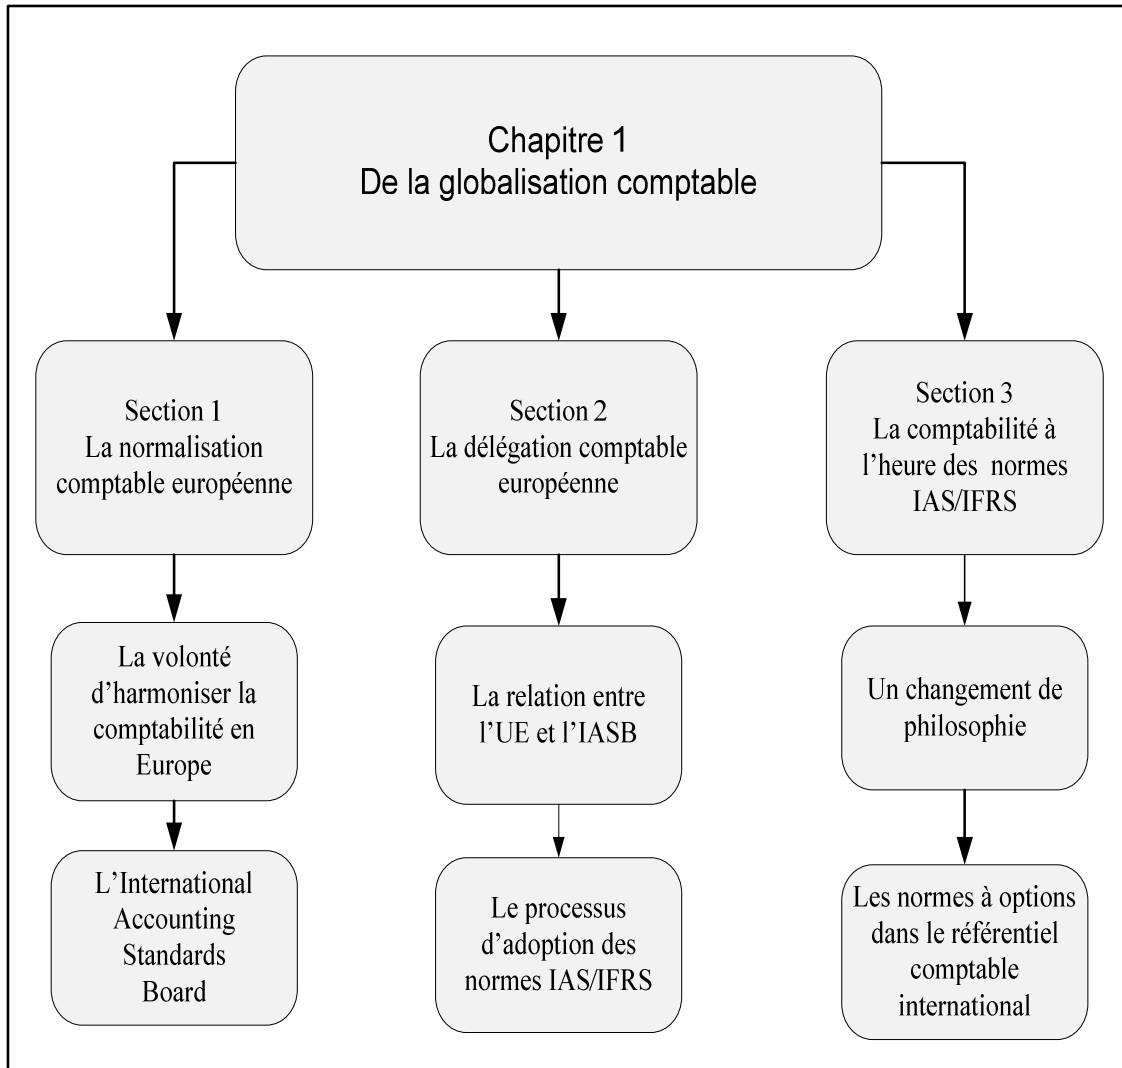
Chapitre 1
De la globalisation comptable

Section 1
La normalisation comptable européenne

La volonté d'harmoniser la comptabilité en Europe

L'International Accounting Standards Board

Section 2
La délégation comptable européenne

La relation entre l'UE et l'IASB

Le processus d'adoption des normes IAS/IFRS

Section 3
La comptabilité à l'heure des normes IAS/IFRS

Un changement de philosophie

Les normes à options dans le référentiel comptable international